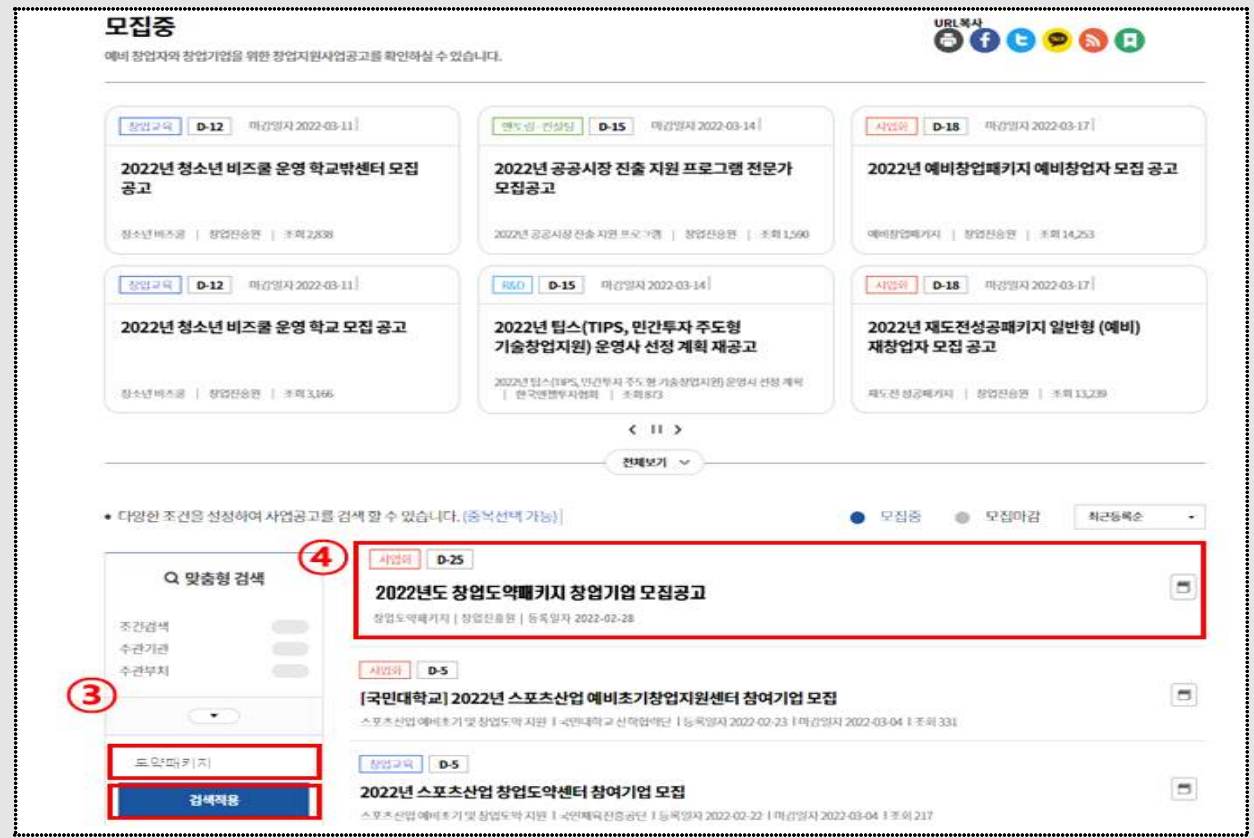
모집중

예비 창업자와 창업기업을 위한 창업지원사업공고를 확인하실 수 있습니다.

URL복사

창업교육 D-12 마감일자 2022-03-11

2022년 청소년 비즈쿨 운영 학교밖센터 모집 공고

청소년비즈쿨 | 창업진흥원 | 조회 2,838

멘토링·컨설팅 D-15 마감일자 2022-03-14

2022년 공공시장 진출 지원 프로그램 전문가 모집공고

2022년 공공시장 진출 지원 프로그램 | 창업진흥원 | 조회 1,590

사업화 D-18 마감일자 2022-03-17

2022년 예비창업패키지 예비창업자 모집 공고

예비창업패키지 | 창업진흥원 | 조회 14,253

창업교육 D-12 마감일자 2022-03-11

2022년 청소년 비즈쿨 운영 학교 모집 공고

청소년비즈쿨 | 창업진흥원 | 조회 3,166

R&D D-15 마감일자 2022-03-14

2022년 팁스(TIPS, 민간투자 주도형 기술창업지원) 운영사 선정 계획 재공고

2022년 팁스(TIPS, 민간투자 주도형 기술창업지원) 운영사 선정 계획 | 한국엔젤투자협회 | 조회 873

사업화 D-18 마감일자 2022-03-17

2022년 재도전성공패키지 일반형 (예비)재창업자 모집 공고

재도전성공패키지 | 창업진흥원 | 조회 13,239

전체보기

• 다양한 조건을 설정하여 사업공고를 검색 할 수 있습니다. (중복선택 가능)

모집중 모집마감 최근등록순

맞춤형 검색

조건검색
수관기관
수관부처

③

도약패키지

검색적용

④

사업화 D-25

2022년도 창업도약패키지 창업기업 모집공고

창업도약패키지 | 창업진흥원 | 등록일자 2022-02-28

사업화 D-5

[국민대학교] 2022년 스포츠산업 예비초기창업지원센터 참여기업 모집

스포츠산업 예비초기 및 창업도약 지원 | 국민대학교 산학협력단 | 등록일자 2022-02-23 | 마감일자 2022-03-04 | 조회 331

창업교육 D-5

2022년 스포츠산업 창업도약센터 참여기업 모집

스포츠산업 예비초기 및 창업도약 지원 | 국민체육진흥공단 | 등록일자 2022-02-22 | 마감일자 2022-03-04 | 조회 217